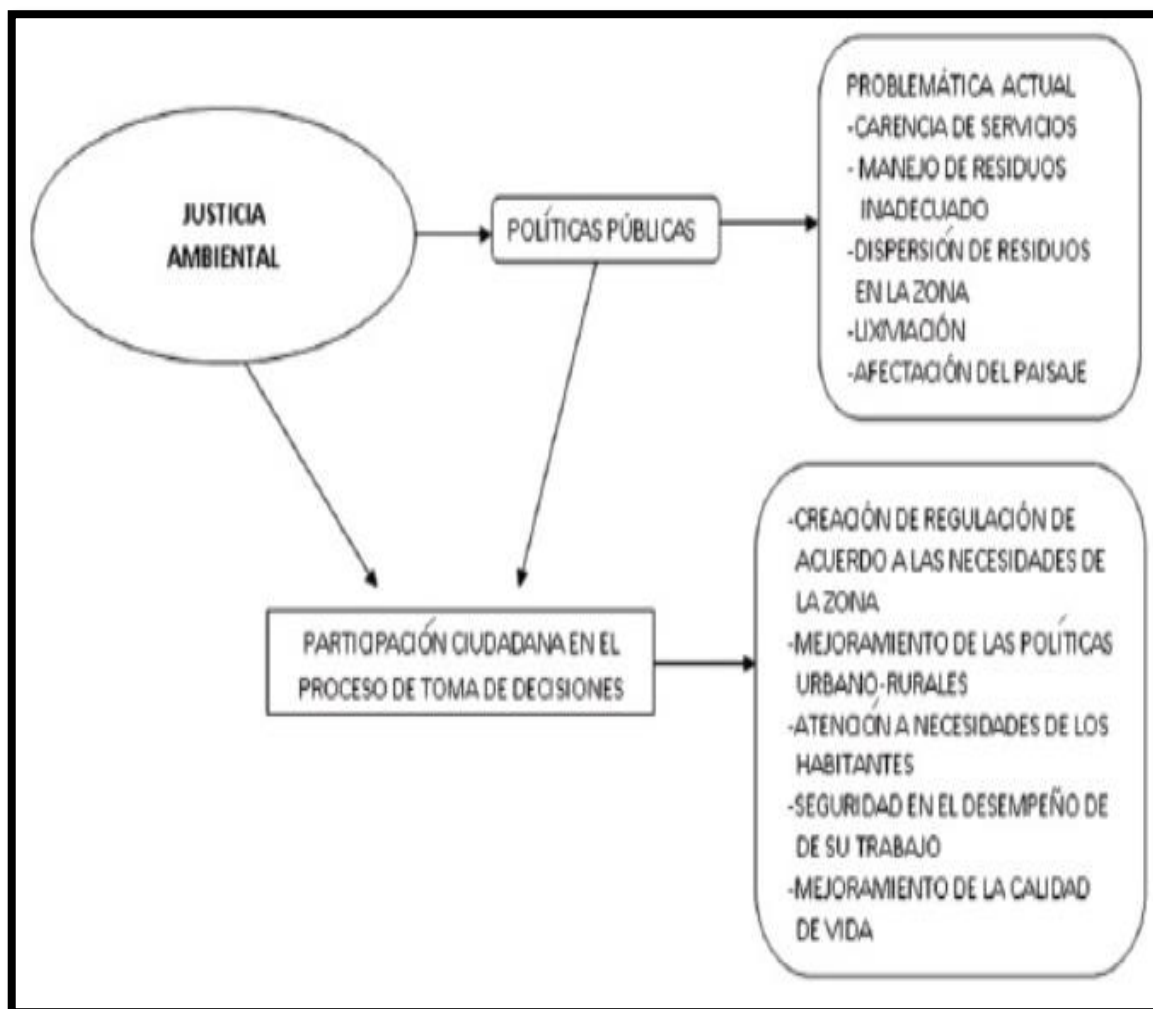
JUSTICIA AMBIENTAL

POLÍTICAS PÚBLICAS

PROBLEMÁTICA ACTUAL
-CARENCIA DE SERVICIOS
- MANEJO DE RESIDUOS INADECUADO
-DISPERSIÓN DE RESIDUOS EN LA ZONA
-LIXIVIACIÓN
-AFECTACIÓN DEL PAISAJE

PARTICIPACIÓN CIUDADANA EN EL PROCESO DE TOMA DE DECISIONES

-CREACIÓN DE REGULACIÓN DE ACUERDO A LAS NECESIDADES DE LA ZONA
-MEJORAMIENTO DE LAS POLÍTICAS URBANO-RURALES
-ATENCIÓN A NECESIDADES DE LOS HABITANTES
-SEGURIDAD EN EL DESEMPEÑO DE DE SU TRABAJO
-MEJORAMIENTO DE LA CALIDAD DE VIDA